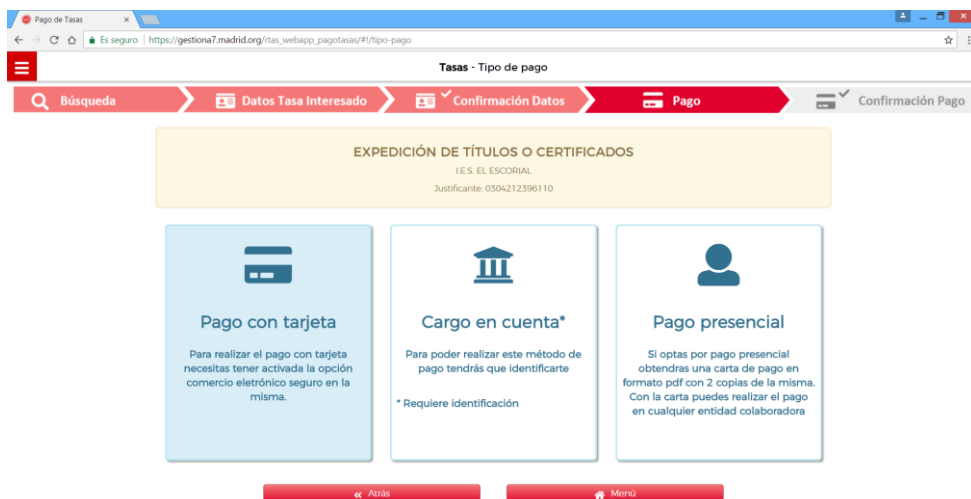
Pago de Tasas ×

Es seguro | https://gestiona7.madrid.org/rtas_webapp_pagotasas/#!/tipo-pago

Tasas - Tipo de pago

Búsqueda
Datos Tasa Interesado
Confirmación Datos
Pago
Confirmación Pago

EXPEDICIÓN DE TÍTULOS O CERTIFICADOS
I.E.S. EL ESCORIAL
Justificante: 0304212396110

Pago con tarjeta

Para realizar el pago con tarjeta necesitas tener activada la opción comercio eletrónico seguro en la misma.

Cargo en cuenta*

Para poder realizar este método de pago tendrás que identificarte

* Requiere identificación

Pago presencial

Si optas por pago presencial obtendras una carta de pago en formato pdf con 2 copias de la misma. Con la carta puedes realizar el pago en cualquier entidad colaboradora

« Atrás
Menú